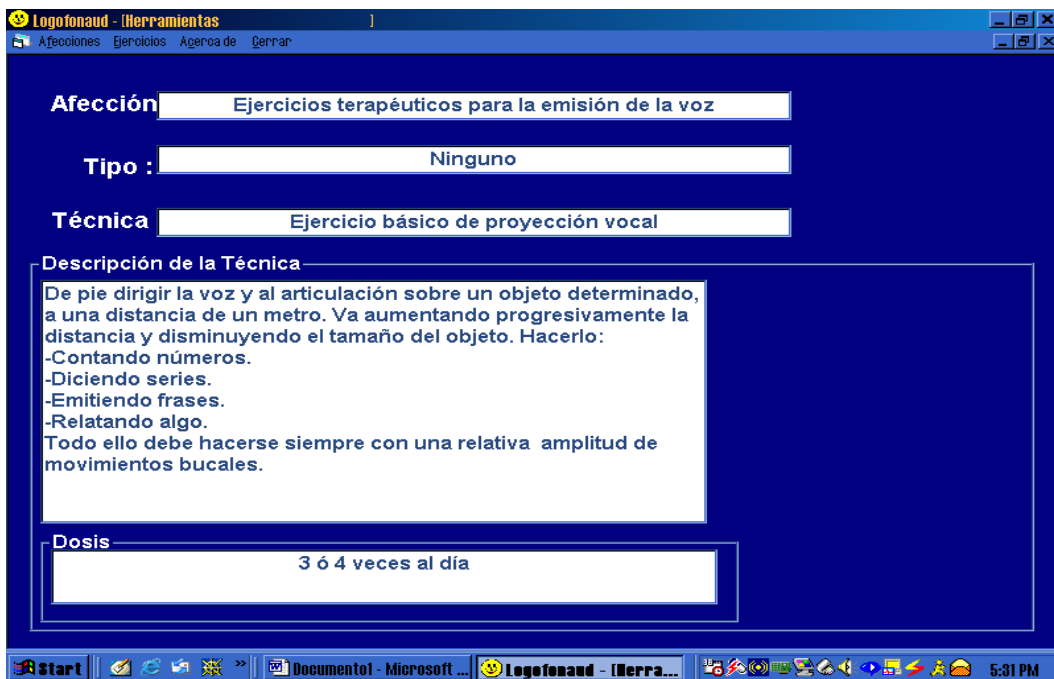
Logofonaud - [Herramientas ]
Afecciones Ejercicios Acerca de Cerrar

Afección Ejercicios terapéuticos para la emisión de la voz

Tipo : Ninguno

Técnica Ejercicio básico de proyección vocal

Descripción de la Técnica
De pie dirigir la voz y al articulación sobre un objeto determinado, a una distancia de un metro. Va aumentando progresivamente la distancia y disminuyendo el tamaño del objeto. Hacerlo:
-Contando números.
-Diciendo series.
-Emitiendo frases.
-Relatando algo.
Todo ello debe hacerse siempre con una relativa amplitud de movimientos bucales.

Dosis
3 ó 4 veces al día

Start | Documento1 - Microsoft ... | Logofonaud - [Herra... | 5:31 PM